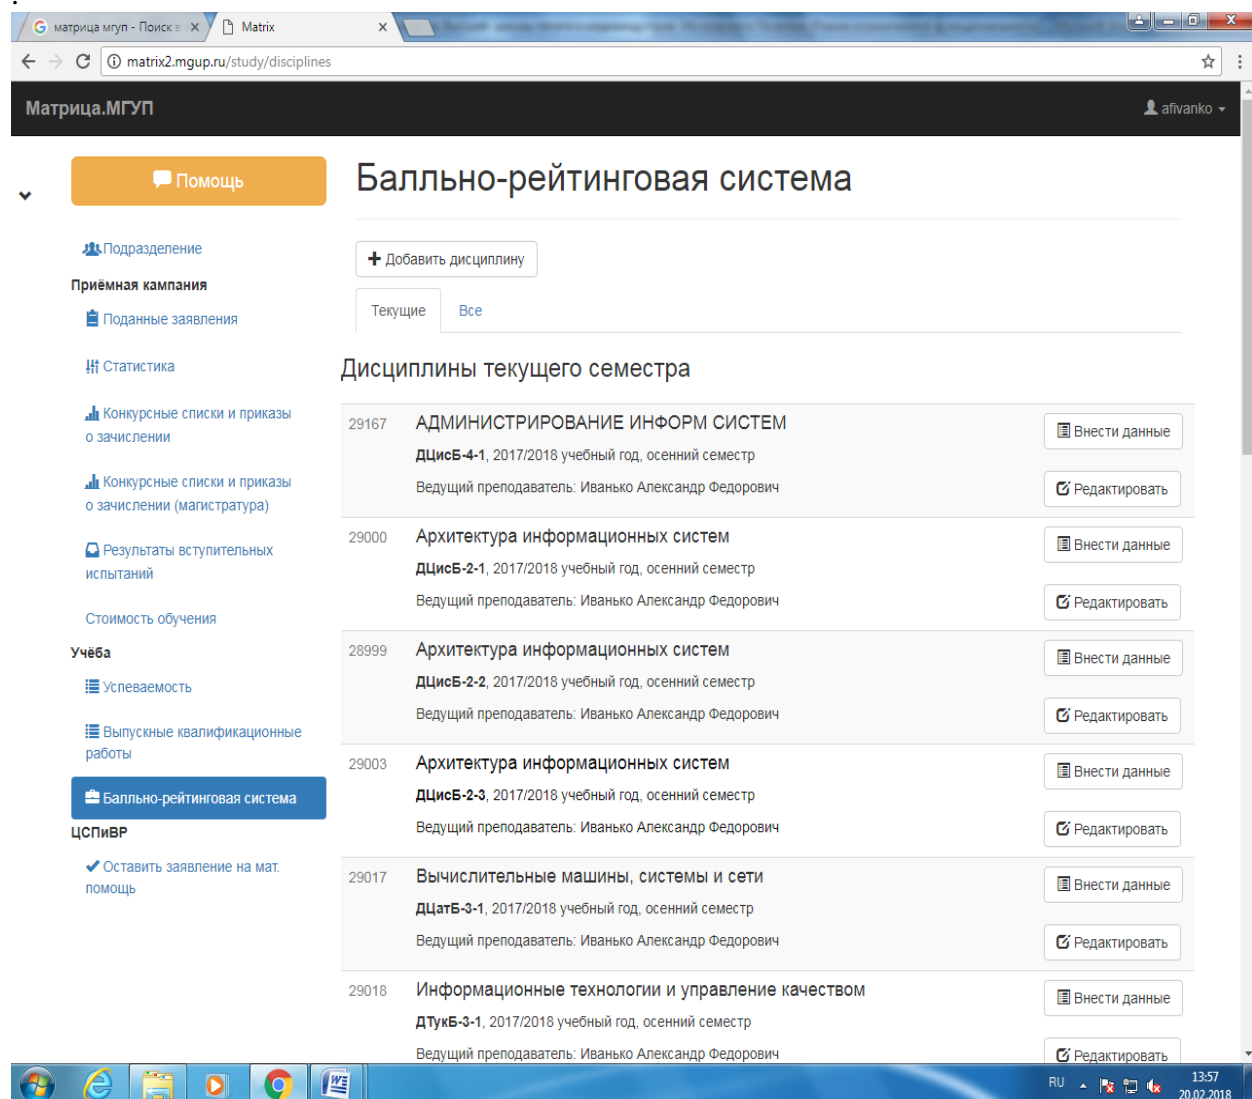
матрица мгуп - Поиск в ×
Matrix ×
matrix2.mgup.ru/study/disciplines

Матрица.МГУП
afivanko

Помощь

Подразделение
Приёмная кампания
Поданные заявления
Статистика
Конкурсные списки и приказы о зачислении
Конкурсные списки и приказы о зачислении (магистратура)
Результаты вступительных испытаний
Стоимость обучения
Учёба
Успеваемость
Выпускные квалификационные работы
Балльно-рейтинговая система
ЦСПиВР
Оставить заявление на мат. помощь

Балльно-рейтинговая система

Добавить дисциплину

Текущие
Все

Дисциплины текущего семестра

29167 АДМИНИСТРИРОВАНИЕ ИНФОРМ СИСТЕМ
ДЦисБ-4-1, 2017/2018 учебный год, осенний семестр
Ведущий преподаватель: Иванько Александр Федорович
Внести данные
Редактировать

29000 Архитектура информационных систем
ДЦисБ-2-1, 2017/2018 учебный год, осенний семестр
Ведущий преподаватель: Иванько Александр Федорович
Внести данные
Редактировать

28999 Архитектура информационных систем
ДЦисБ-2-2, 2017/2018 учебный год, осенний семестр
Ведущий преподаватель: Иванько Александр Федорович
Внести данные
Редактировать

29003 Архитектура информационных систем
ДЦисБ-2-3, 2017/2018 учебный год, осенний семестр
Ведущий преподаватель: Иванько Александр Федорович
Внести данные
Редактировать

29017 Вычислительные машины, системы и сети
ДЦатБ-3-1, 2017/2018 учебный год, осенний семестр
Ведущий преподаватель: Иванько Александр Федорович
Внести данные
Редактировать

29018 Информационные технологии и управление качеством
ДТукБ-3-1, 2017/2018 учебный год, осенний семестр
Ведущий преподаватель: Иванько Александр Федорович
Внести данные
Редактировать

RU 13:57 20.02.2018